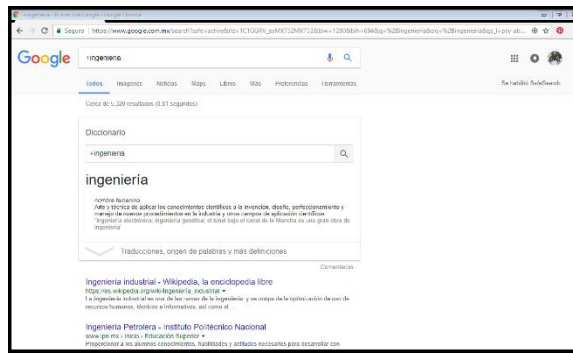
+ingenieria - Buscar con Google - Google Chrome

Segura | https://www.google.com.mx/search?safe=active&rlz=1C1GGRV_esMX732MX732&biw=1280&bih=694&q=%2Bingenieria&oq=%2Bingenieria&gs_l=psy-ab...

Google

+ingenieria

Todos Imágenes Noticias Mapas Libros Más Preferencias Herramientas

Se habilitó SafeSearch

Cerca de 5.320 resultados (0,81 segundos)

Diccionario

+ingenieria

ingeniería

nombre femenino
Arte y técnica de aplicar los conocimientos científicos a la invención, diseño, perfeccionamiento y manejo de nuevos procedimientos en la industria y otros campos de aplicación científicos.
"ingeniería electrónica; ingeniería genética; el túnel bajo el canal de la Mancha es una gran obra de ingeniería"

Traducciones, origen de palabras y más definiciones

Comentarios

Ingeniería industrial - Wikipedia, la enciclopedia libre
https://es.wikipedia.org/wiki/Ingeniería_industrial ▾
La ingeniería industrial es una de las ramas de la ingeniería y se ocupa de la optimización de uso de recursos humanos, técnicos e informativos, así como el ...

Ingeniería Petrolera - Instituto Politécnico Nacional
www.ipn.mx › Inicio › Educación Superior ▾
Proporcionar a los alumnos conocimientos, habilidades y actitudes necesarios para desarrollar con